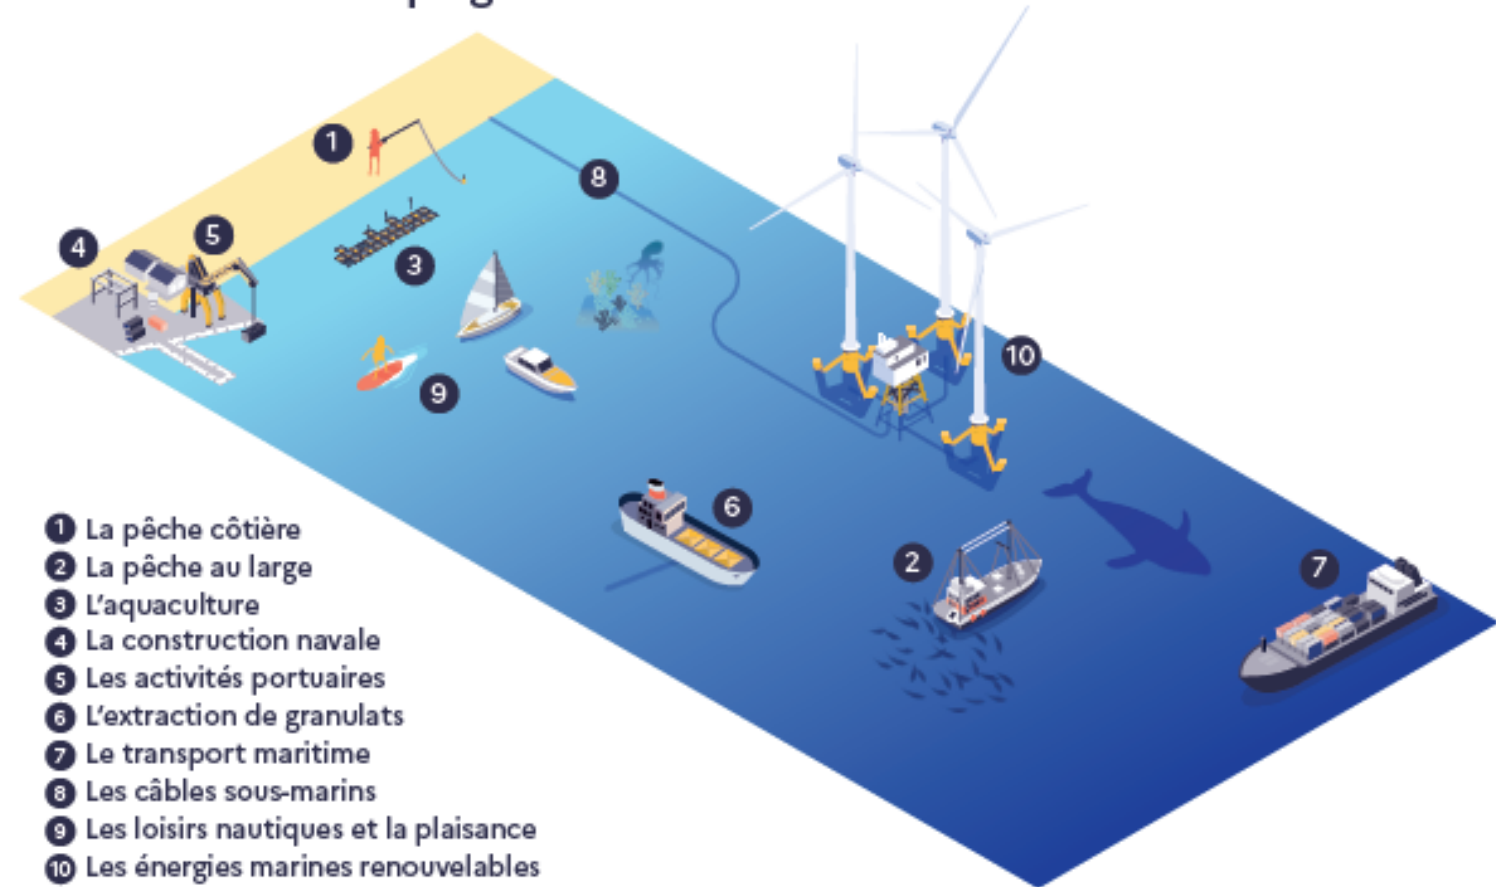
1
8
4
5
3
9
10
6
2
7

1 La pêche côtière
2 La pêche au large
3 L'aquaculture
4 La construction navale
5 Les activités portuaires
6 L'extraction de granulats
7 Le transport maritime
8 Les câbles sous-marins
9 Les loisirs nautiques et la plaisance
10 Les énergies marines renouvelables